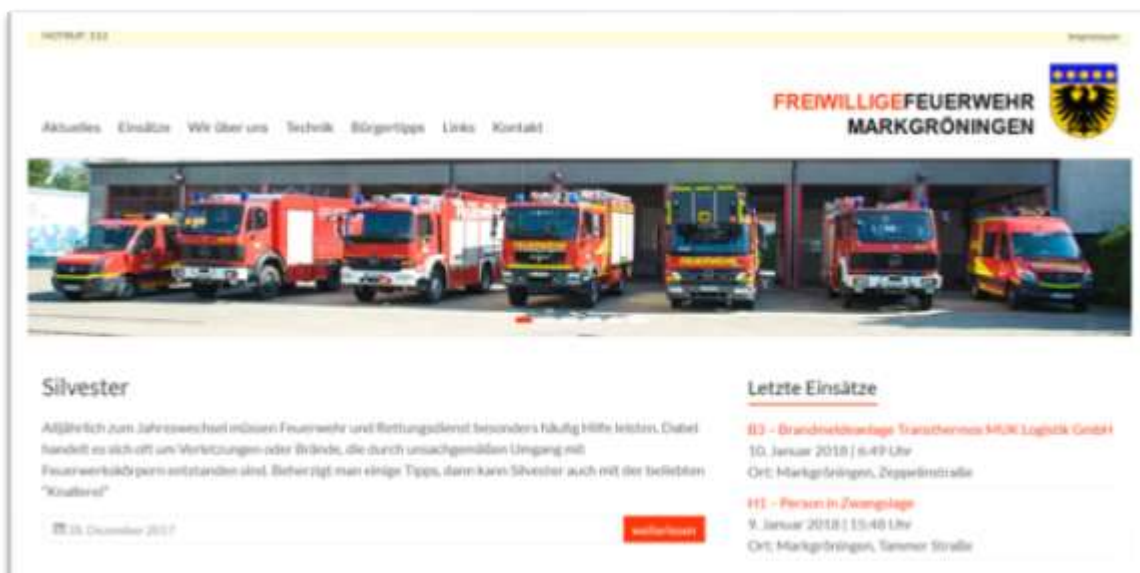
NOTRUF: 112

Impressum

Aktuelles Einsätze Wir über uns Technik Bürgertipps Links Kontakt

FREIWILLIGEFEUERWEHR MARKGRÖNINGEN

Silvester

Alljährlich zum Jahreswechsel müssen Feuerwehr und Rettungsdienst besonders häufig Hilfe leisten. Dabei handelt es sich oft um Verletzungen oder Brände, die durch unsachgemäßen Umgang mit Feuerwerkskörpern entstanden sind. Beherzigt man einige Tipps, dann kann Silvester auch mit der beliebten "Knallerei"

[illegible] Dezember 2017

weiterlesen

Letzte Einsätze

B3 – Brandmeldeanlage Transthermos MUK Logistik GmbH
10. Januar 2018 | 6:49 Uhr
Ort: Markgröningen, Zeppelinstraße

H1 – Person in Zwangslage
9. Januar 2018 | 15:48 Uhr
Ort: Markgröningen, Tammer Straße